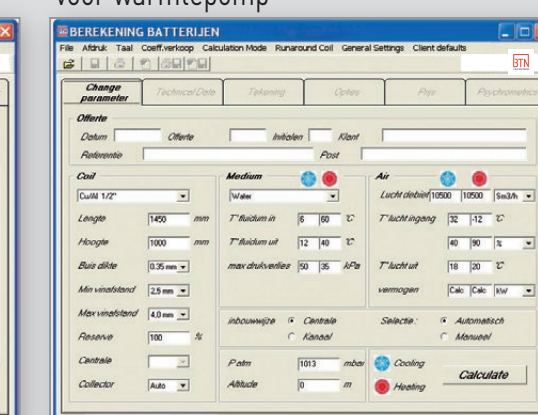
voor warmtepomp

BEREKENING BATTERIJEN

File Afdruk Taal Coeff.verkoop Calculation Mode Runaround Coil General Settings Client defaults

GTN

Change parameter | Technical Data | Tekening | Opties | Prijs | Psychrometrics

Offerte
Datum Offerte Initialen Klant
Referentie Post

Coil
Cu/Al 1/2"
Lengte 1450 mm
Hoogte 1000 mm
Buis dikte 0.35 mm
Min vinafstand 2,5 mm
Max vinafstand 4,0 mm
Reserve 100 %
Centrale
Collector Auto

Medium
Water
T° fluidum in 6 60 °C
T° fluidum uit 12 40 °C
max drukverlies 50 35 kPa

Air
Lucht debiet 10500 10500 Sm3/h
T° lucht ingang 32 -12 °C
40 90 %
T° lucht uit 18 20 °C
vermogen Calc Calc kW

inbouwwijze Centrale Kanaal
Selectie : Automatisch Manueel

P atm 1013 mbar
Altitude 0 m
Cooling
Heating
Calculate